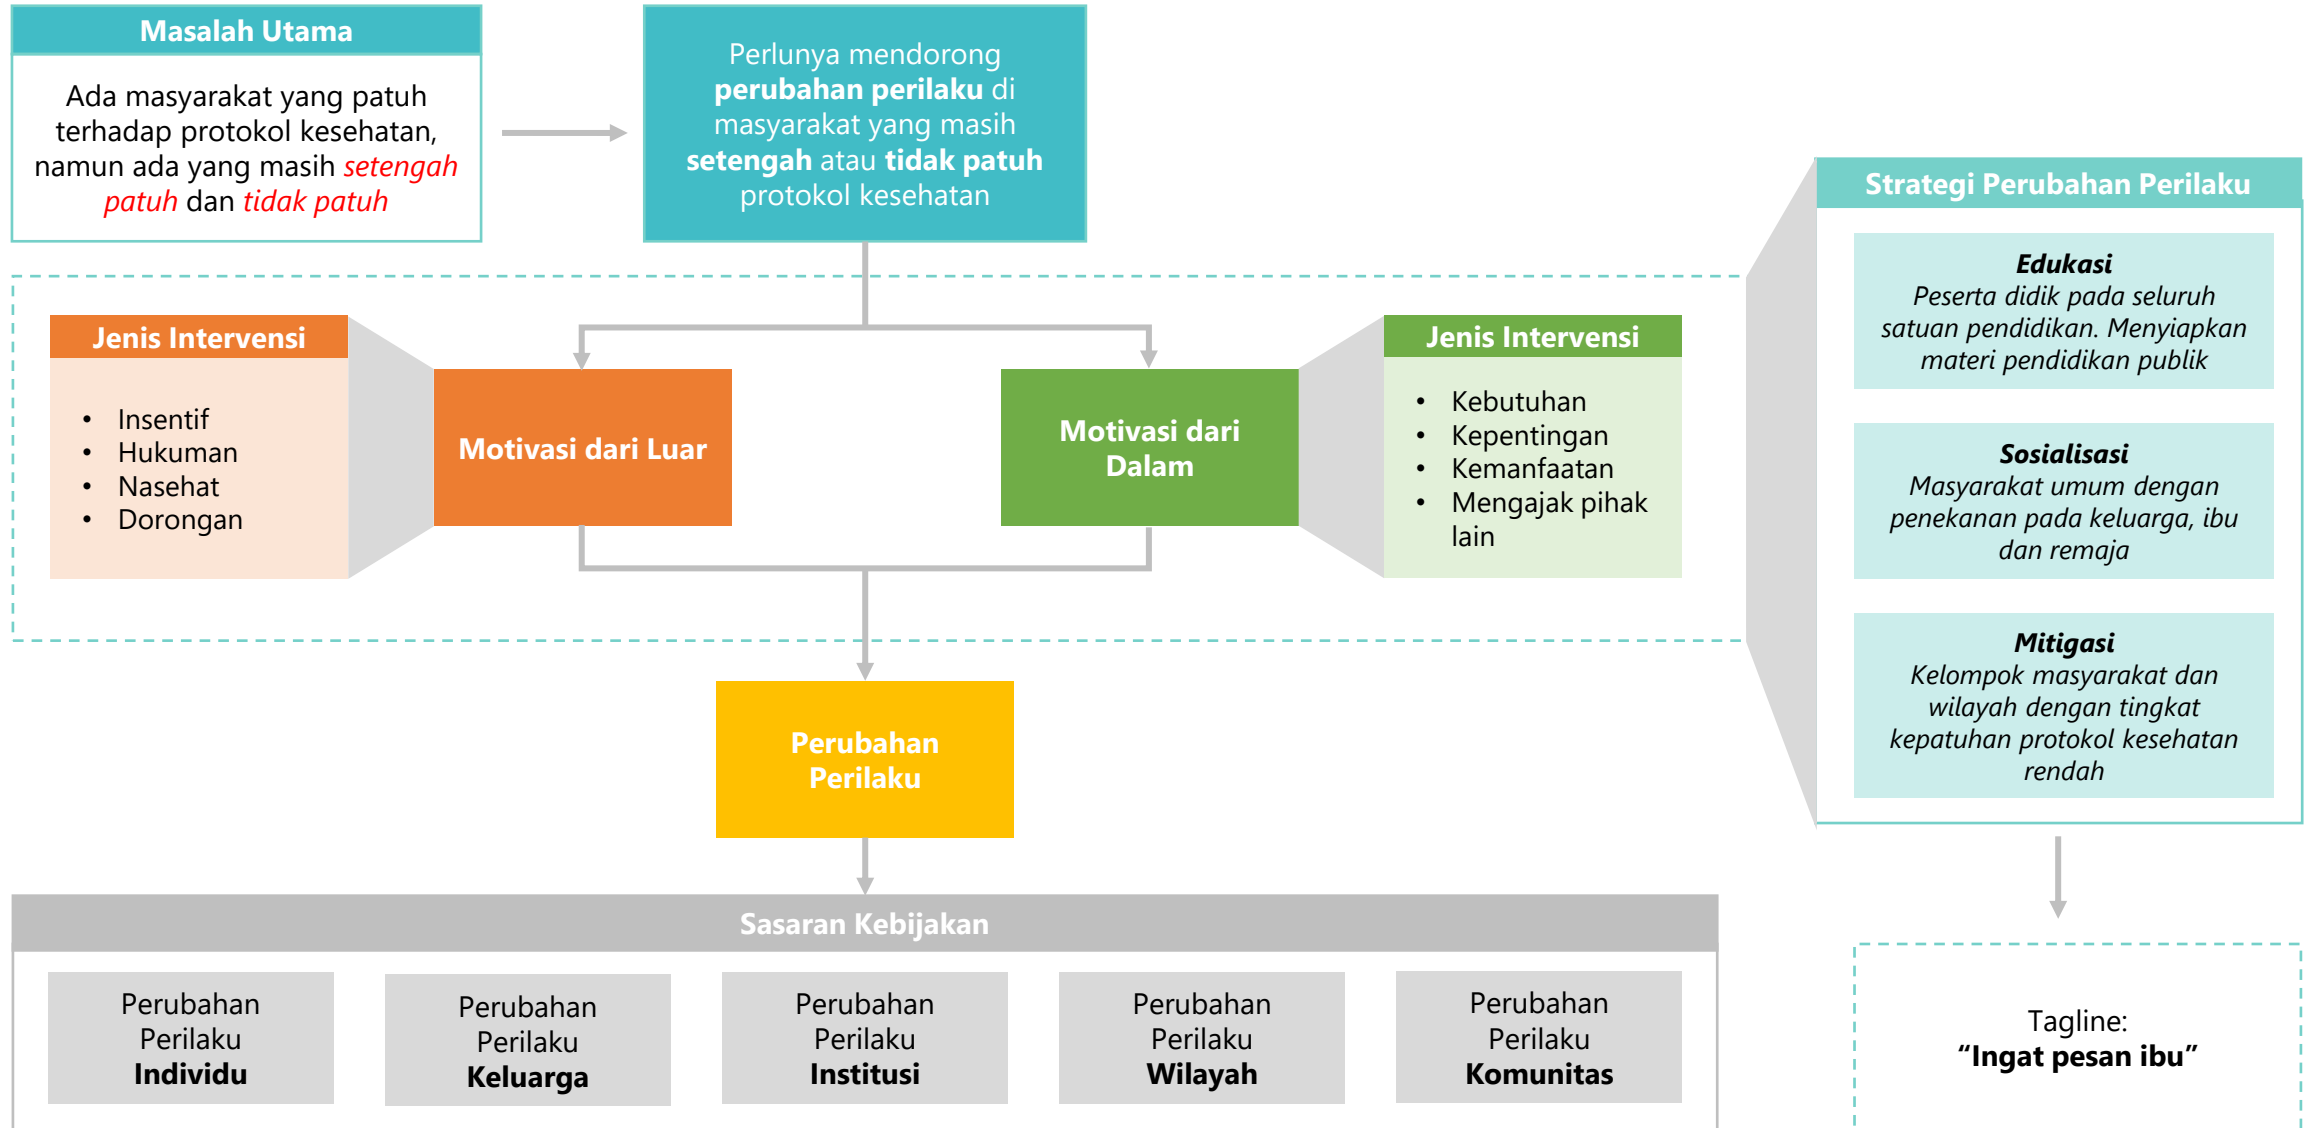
Masalah Utama

Ada masyarakat yang patuh terhadap protokol kesehatan, namun ada yang masih setengah patuh dan tidak patuh

Perlunya mendorong **perubahan perilaku** di masyarakat yang masih **setengah** atau **tidak patuh** protokol kesehatan

Strategi Perubahan Perilaku

***Edukasi***
*Peserta didik pada seluruh satuan pendidikan. Menyiapkan materi pendidikan publik*

***Sosialisasi***
*Masyarakat umum dengan penekanan pada keluarga, ibu dan remaja*

***Mitigasi***
*Kelompok masyarakat dan wilayah dengan tingkat kepatuhan protokol kesehatan rendah*

Jenis Intervensi
- Insentif
- Hukuman
- Nasehat
- Dorongan

Motivasi dari Luar

Motivasi dari Dalam

Jenis Intervensi
- Kebutuhan
- Kepentingan
- Kemanfaatan
- Mengajak pihak lain

Perubahan Perilaku

Sasaran Kebijakan

| Perubahan Perilaku **Individu** | Perubahan Perilaku **Keluarga** | Perubahan Perilaku **Institusi** | Perubahan Perilaku **Wilayah** | Perubahan Perilaku **Komunitas** |
|---|---|---|---|---|

Tagline:
**"Ingat pesan ibu"**